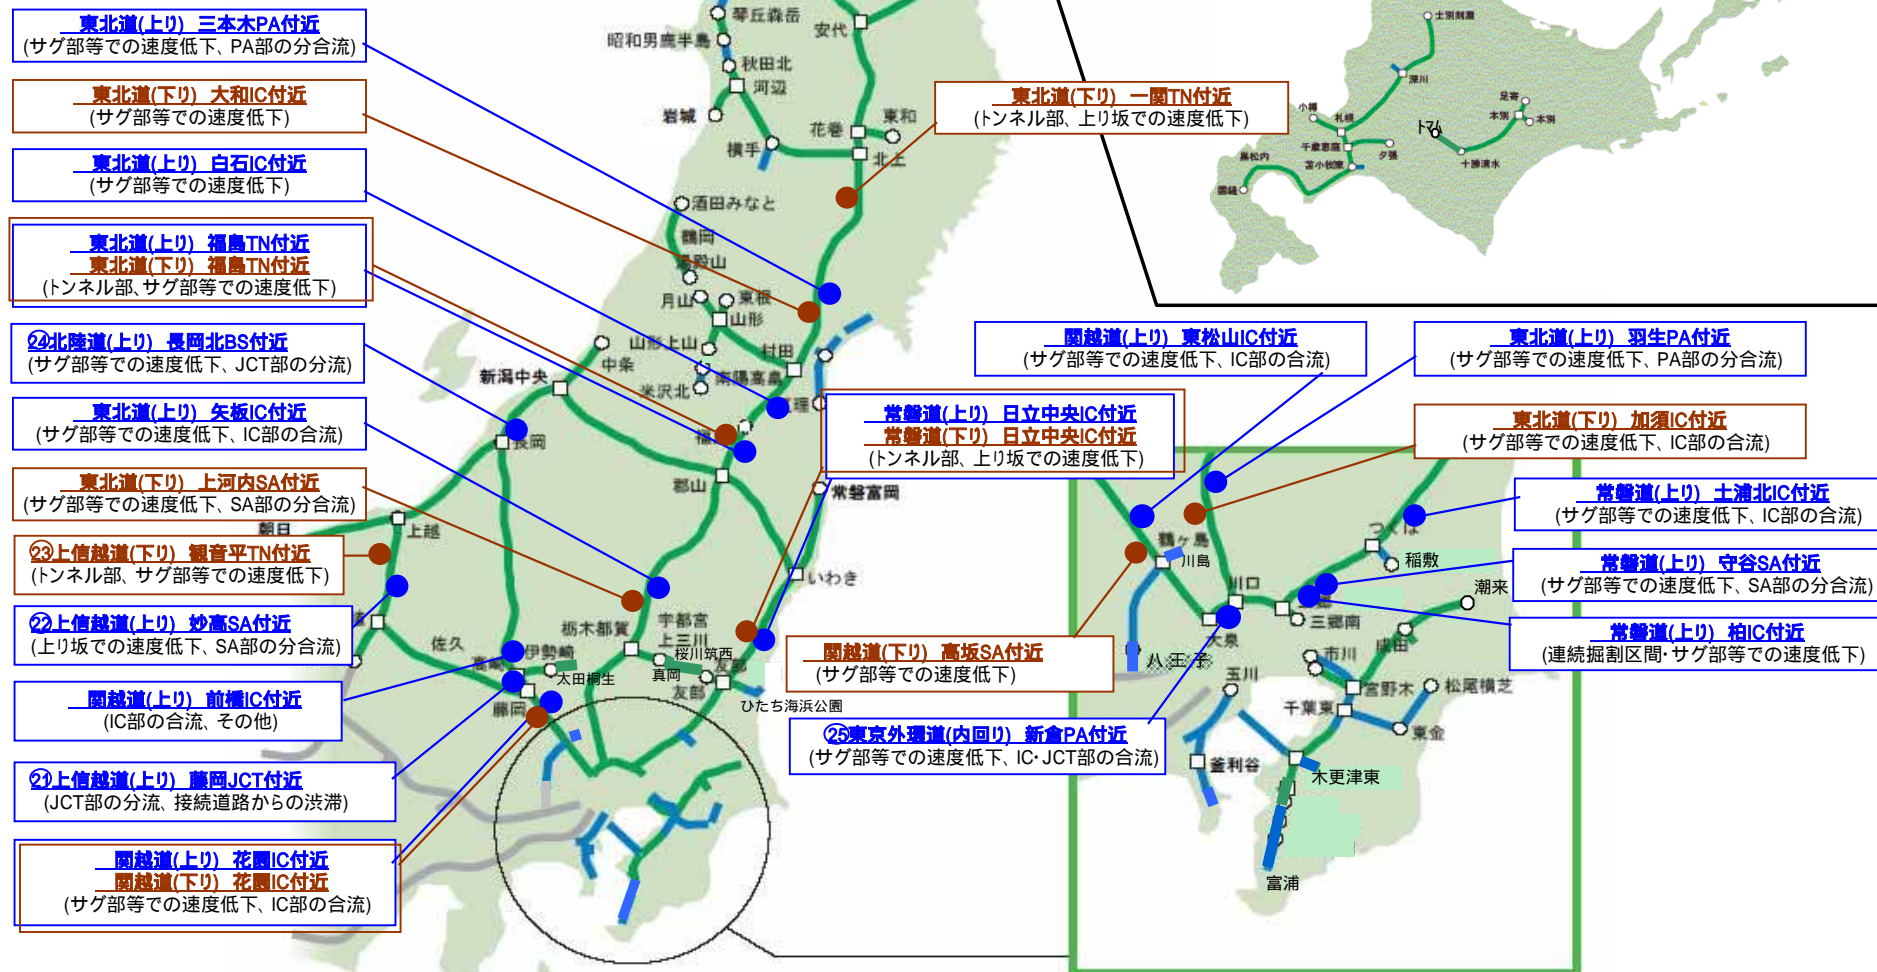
東北道(上り) 三本木PA付近
(サグ部等での速度低下、PA部の分合流)

東北道(下り) 大和IC付近
(サグ部等での速度低下)

東北道(上り) 白石IC付近
(サグ部等での速度低下)

東北道(上り) 福島TN付近
東北道(下り) 福島TN付近
(トンネル部、サグ部等での速度低下)

㉔北陸道(上り) 長岡北BS付近
(サグ部等での速度低下、JCT部の分流)

東北道(上り) 矢板IC付近
(サグ部等での速度低下、IC部の合流)

東北道(下り) 上河内SA付近
(サグ部等での速度低下、SA部の分合流)

㉓上信越道(下り) 碓氷平TN付近
(トンネル部、サグ部等での速度低下)

㉒上信越道(上り) 妙高SA付近
(上り坂での速度低下、SA部の分合流)

関越道(上り) 前橋IC付近
(IC部の合流、その他)

㉑上信越道(上り) 藤岡JCT付近
(JCT部の分流、接続道路からの渋滞)

関越道(上り) 花園IC付近
関越道(下り) 花園IC付近
(サグ部等での速度低下、IC部の合流)

東北道(下り) 一関TN付近
(トンネル部、上り坂での速度低下)

関越道(上り) 東松山IC付近
(サグ部等での速度低下、IC部の合流)

東北道(上り) 羽生PA付近
(サグ部等での速度低下、PA部の分合流)

常磐道(上り) 日立中央IC付近
常磐道(下り) 日立中央IC付近
(トンネル部、上り坂での速度低下)

東北道(下り) 加須IC付近
(サグ部等での速度低下、IC部の合流)

常磐道(上り) 土浦北IC付近
(サグ部等での速度低下、IC部の合流)

常磐道(上り) 守谷SA付近
(サグ部等での速度低下、SA部の分合流)

常磐道(上り) 柏IC付近
(連続掘割区間・サグ部等での速度低下)

関越道(下り) 高坂SA付近
(サグ部等での速度低下)

㉕東京外環道(内回り) 新倉PA付近
(サグ部等での速度低下、IC・JCT部の合流)

琴丘森岳 安代 昭和男鹿半島 秋田北 河辺 岩城 横手 花巻 東和 北上 酒田みなと 鶴岡 あつみ温泉 湯殿山 月山 東根 山形 山形上山 村田 新潟中央 中条 南陽高畠 米沢北 亘理 福島 長岡 郡山 常磐富岡 朝日 上越 いわき 佐久 栃木都賀 宇都宮 上三川 桜川筑西 高崎 伊勢崎 太田桐生 真岡 友部 藤岡 ひたち海浜公園 鶴ヶ島 川島 川口 つくば 稲敷 潮来 三郷南 大泉 八王子 玉川 市川 成田 宮野木 松尾横芝 千葉東 東金 釜利谷 木更津東 富浦 士別剣淵 深川 足寄 本別 本別 小樽 札幌 トマム 千歳恵庭 夕張 黒松内 苫小牧東 十勝清水 国縫